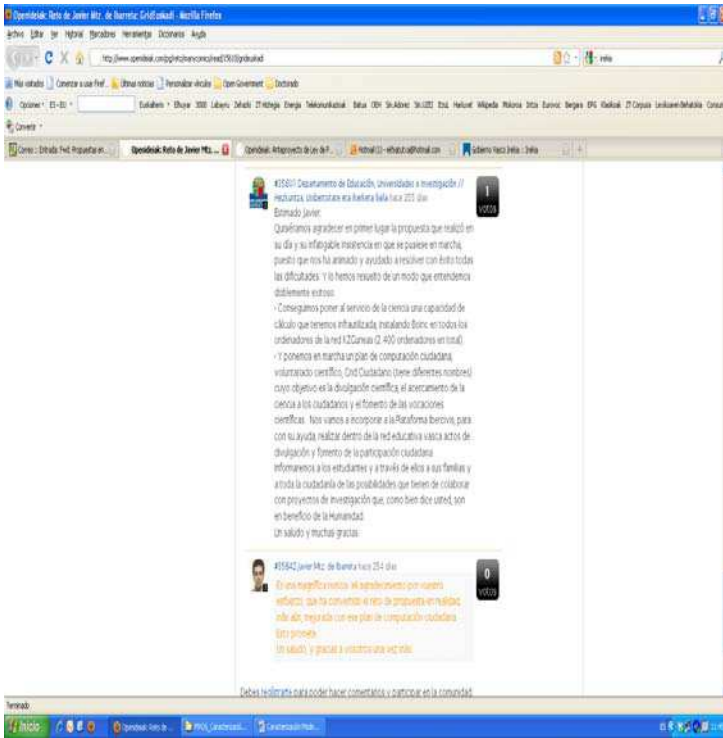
Opendeiak: Reto de Javier Mtz. de Barreta: GridEuskadi - Mozilla Firefox

Archivo Editar Ver Historial Marcadores Herramientas Diccionarios Ayuda

http://www.opendeiak.com/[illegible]

Más visitados Comenzar a usar Firefox Últimas noticias Personalizar vínculos Open Government Dictionado

Correo : Entrada Fwd: Propuesta en... Opendeiak: Reto de Javier Mtz... Opendeiak: Anteproyecto de Ley de P... Hotmail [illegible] Gobierno Vasco | Irekia :: Irekia

#35801 Departamento de Educación, Universidades e Investigación // Hezkuntza, Unibertsitate eta Ikerketa Saila hace 255 días

1 votos

Estimado Javier:

Queríamos agradecer en primer lugar la propuesta que realizó en su día y su infatigable insistencia en que se pusiese en marcha, puesto que nos ha animado y ayudado a resolver con éxito todas las dificultades. Y lo hemos resuelto de un modo que entendemos doblemente exitoso:

- Conseguimos poner al servicio de la ciencia una capacidad de cálculo que tenemos infrautilizada, instalando Boinc en todos los ordenadores de la red KZGunea (2.400 ordenadores en total).

- Y ponemos en marcha un plan de computación ciudadana, voluntariado científico, Grid Ciudadano (tiene diferentes nombres) cuyo objetivo es la divulgación científica, el acercamiento de la ciencia a los ciudadanos y el fomento de las vocaciones científicas. Nos vamos a incorporar a la Plataforma Ibercivis, para con su ayuda realizar dentro de la red educativa vasca actos de divulgación y fomento de la participación ciudadana. Informaremos a los estudiantes y a través de ellos a sus familias y a toda la ciudadanía de las posibilidades que tienen de colaborar con proyectos de investigación que, como bien dice usted, son en beneficio de la Humanidad.

Un saludo y muchas gracias.

#35842 Javier Mtz. de Iturrate hace 254 días

0 votos

Es una magnífica noticia, mi agradecimiento por vuestro esfuerzo, que ha convertido el reto de propuesta en realidad, más aún, mejorada con ese plan de computación ciudadana. Esto promete.

Un saludo, y gracias a vosotros una vez más.

Debes registrarte para poder hacer comentarios y participar en la comunidad.

Terminado

Inicio